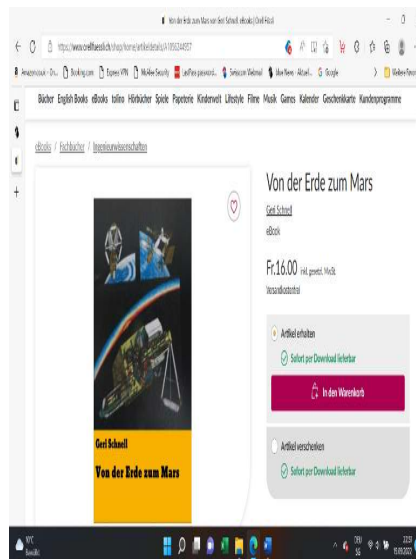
Von der Erde zum Mars von Geri Schnell, eBook | Orell Füssli

https://www.orellfuessli.ch/shop/home/artikeldetails/A1050244937

Amazon.co.uk – Onl... Booking.com Express VPN McAfee Security LastPass password... Swisscom Webmail Blue News - Aktuel... Google Weitere Favoriten

Bücher English Books eBooks tolino Hörbücher Spiele Papeterie Kinderwelt Lifestyle Filme Musik Games Kalender Geschenkkarte Kundenprogramme

eBooks / Fachbücher / Ingenieurwissenschaften

Geri Schnell
Von der Erde zum Mars

Von der Erde zum Mars

Geri Schnell

eBook

Fr.16.00 inkl. gesetzl. MwSt.

Versandkostenfrei

Artikel erhalten

Sofort per Download lieferbar

In den Warenkorb

Artikel verschenken

Sofort per Download lieferbar

19°C
Bewölkt

DEU
SG

22:59
15.09.2023